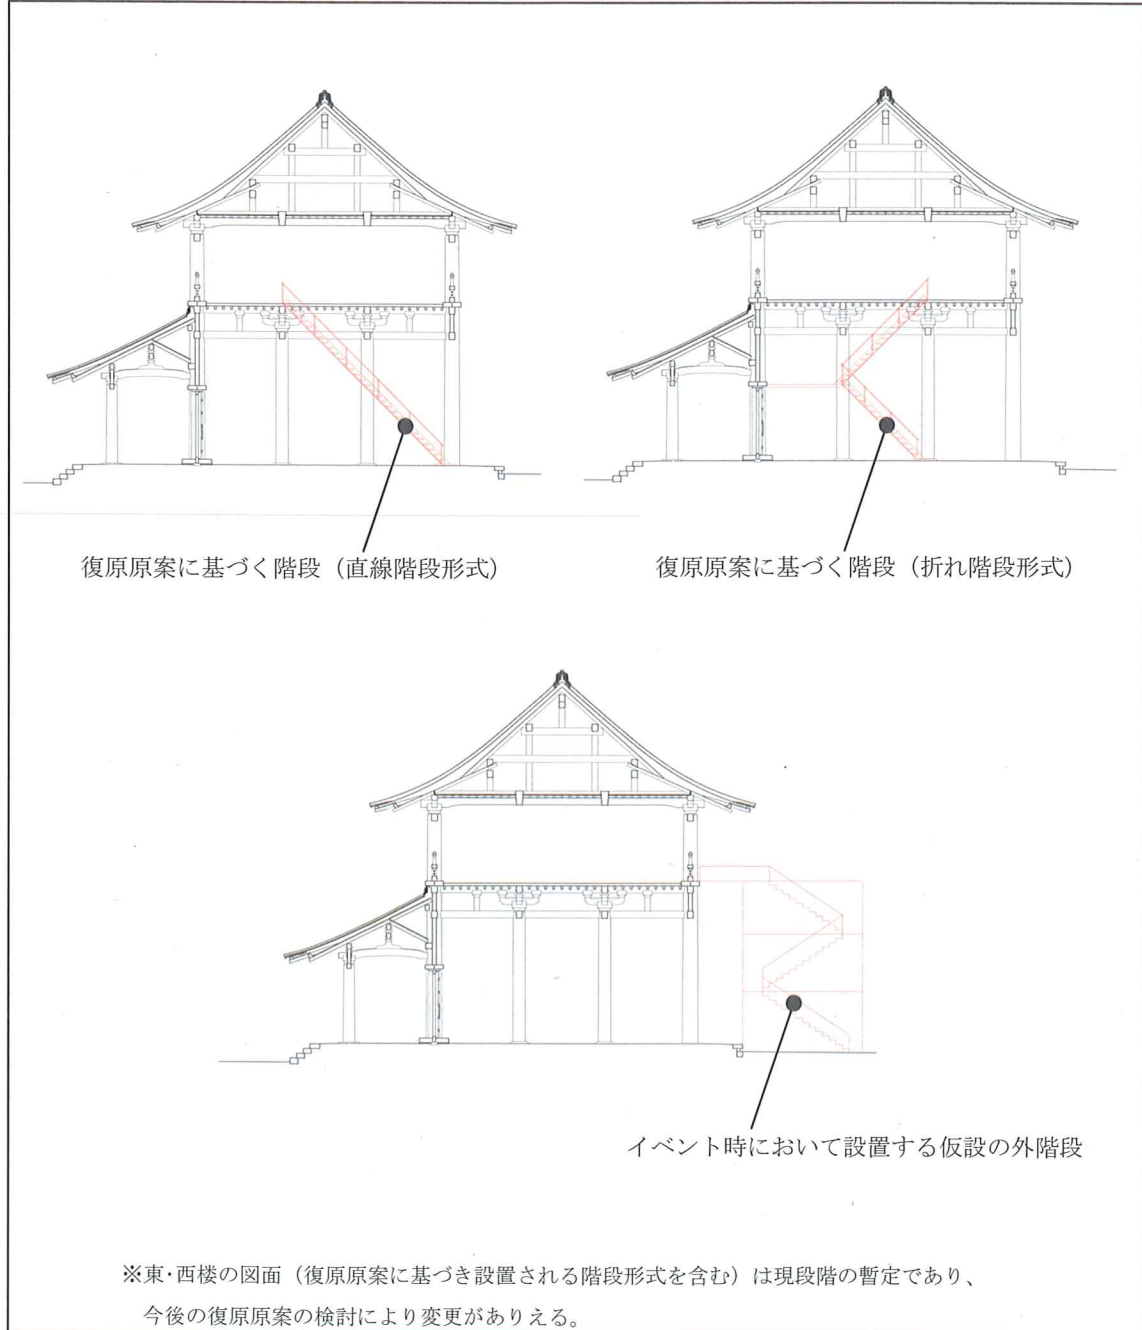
復原原案に基づく階段（直線階段形式）

復原原案に基づく階段（折れ階段形式）

イベント時において設置する仮設の外階段

※東･西楼の図面（復原原案に基づき設置される階段形式を含む）は現段階の暫定であり、今後の復原原案の検討により変更がありえる。